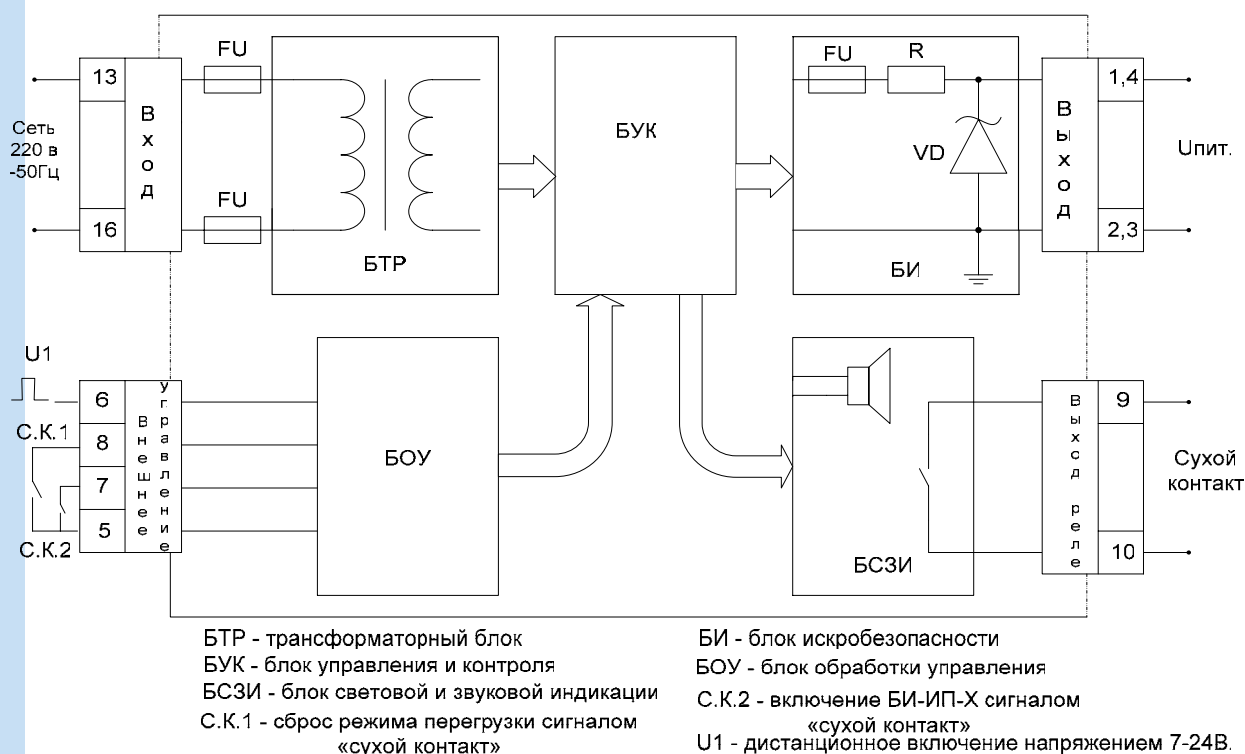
Сеть 220 в -50Гц

13

16

Вход

FU

FU

БТР

БУК

FU

R

VD

БИ

Выход

1,4

2,3

Uпит.

U1

6

8

7

5

С.К.1

С.К.2

Внешнее управление

БОУ

БСЗИ

Выход реле

9

10

Сухой контакт

БТР - трансформаторный блок
БУК - блок управления и контроля
БСЗИ - блок световой и звуковой индикации
С.К.1 - сброс режима перегрузки сигналом «сухой контакт»

БИ - блок искробезопасности
БОУ - блок обработки управления
С.К.2 - включение БИ-ИП-Х сигналом «сухой контакт»
U1 - дистанционное включение напряжением 7-24В.